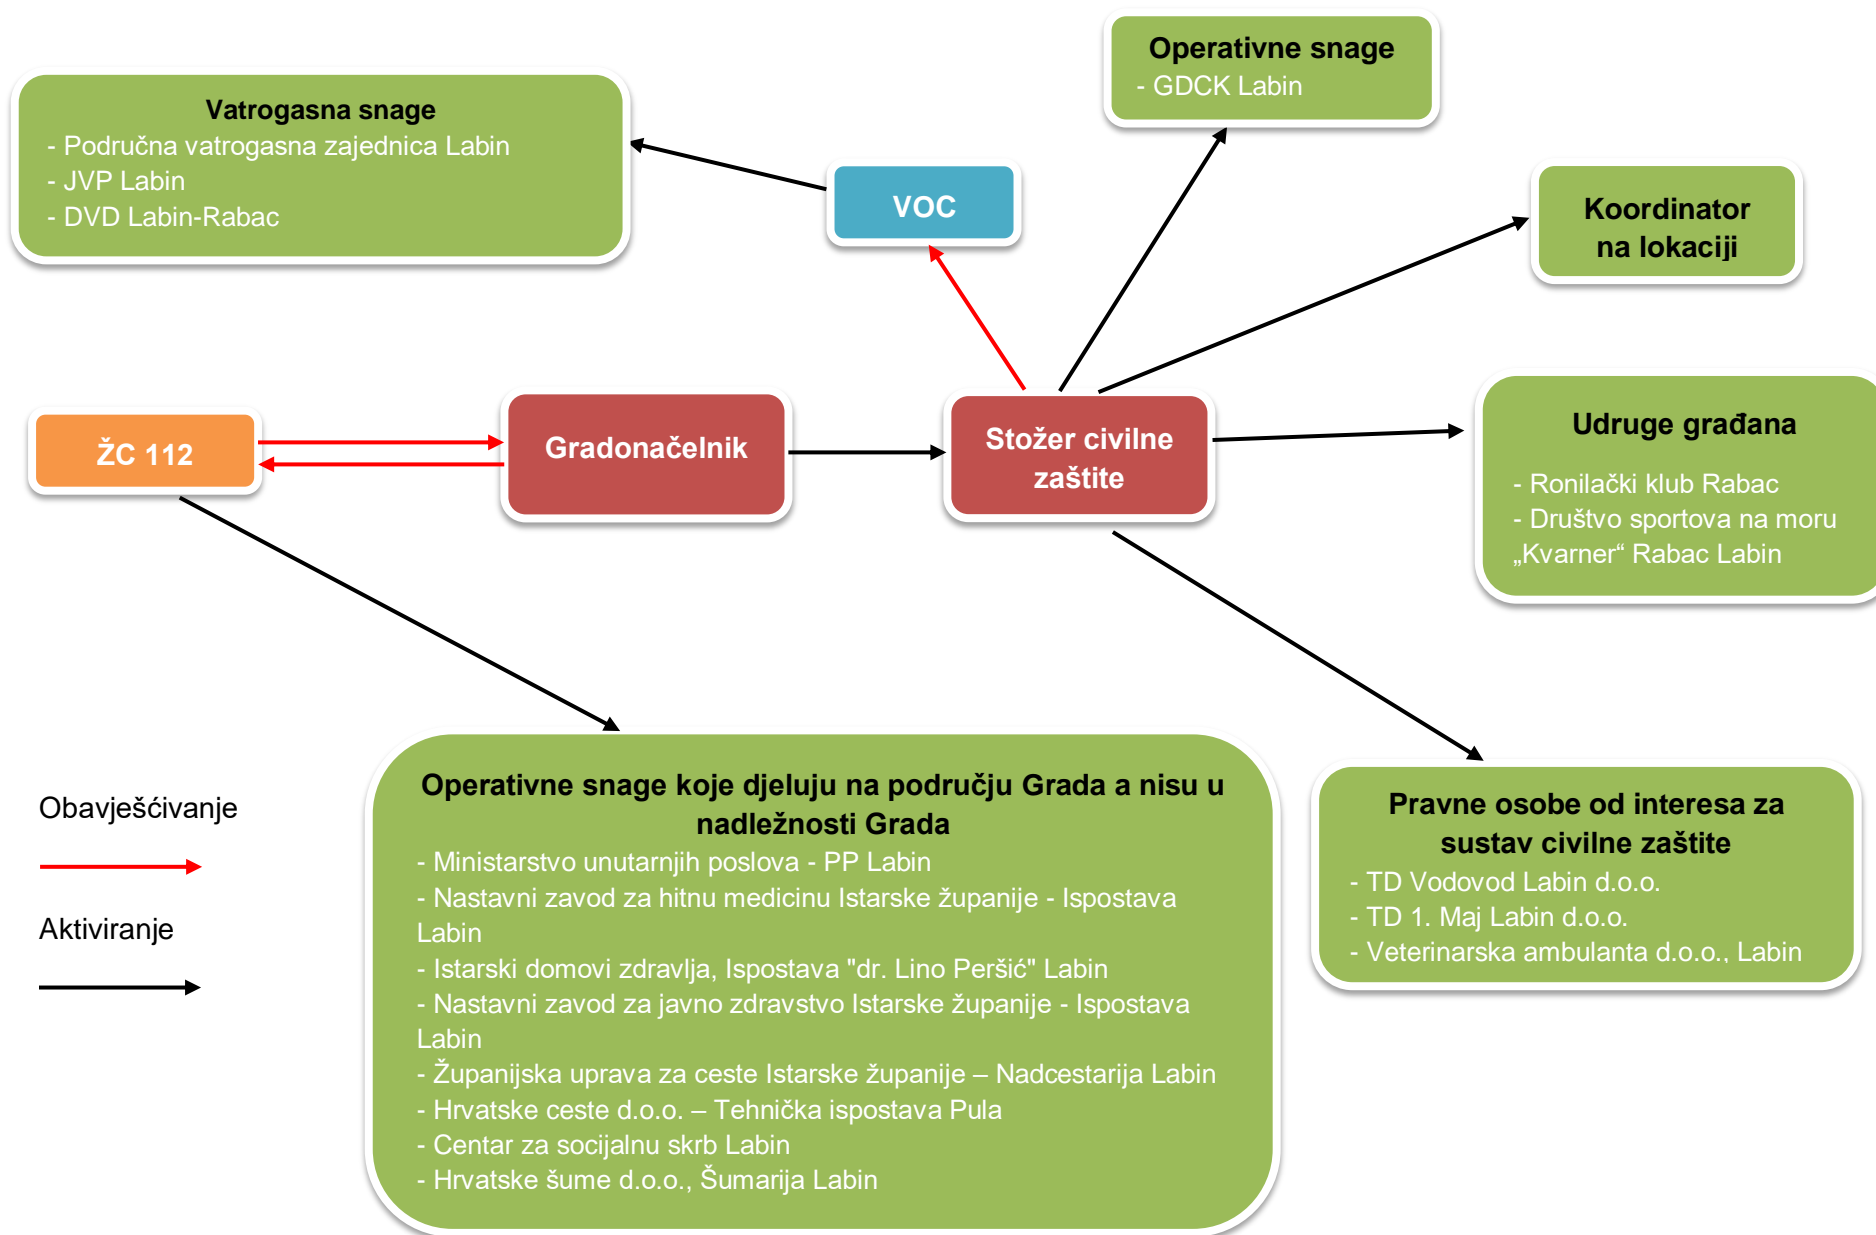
Operativne snage
- GDCK Labin

Vatrogasna snage
- Područna vatrogasna zajednica Labin
- JVP Labin
- DVD Labin-Rabac

VOC

Koordinator na lokaciji

ŽC 112

Gradonačelnik

Stožer civilne zaštite

Udruge građana
- Ronilački klub Rabac
- Društvo sportova na moru „Kvarner“ Rabac Labin

Obavješćivanje

Aktiviranje

Operativne snage koje djeluju na području Grada a nisu u nadležnosti Grada
- Ministarstvo unutarnjih poslova - PP Labin
- Nastavni zavod za hitnu medicinu Istarske županije - Ispostava Labin
- Istarski domovi zdravlja, Ispostava "dr. Lino Peršić" Labin
- Nastavni zavod za javno zdravstvo Istarske županije - Ispostava Labin
- Županijska uprava za ceste Istarske županije – Nadcestarija Labin
- Hrvatske ceste d.o.o. – Tehnička ispostava Pula
- Centar za socijalnu skrb Labin
- Hrvatske šume d.o.o., Šumarija Labin

Pravne osobe od interesa za sustav civilne zaštite
- TD Vodovod Labin d.o.o.
- TD 1. Maj Labin d.o.o.
- Veterinarska ambulanta d.o.o., Labin